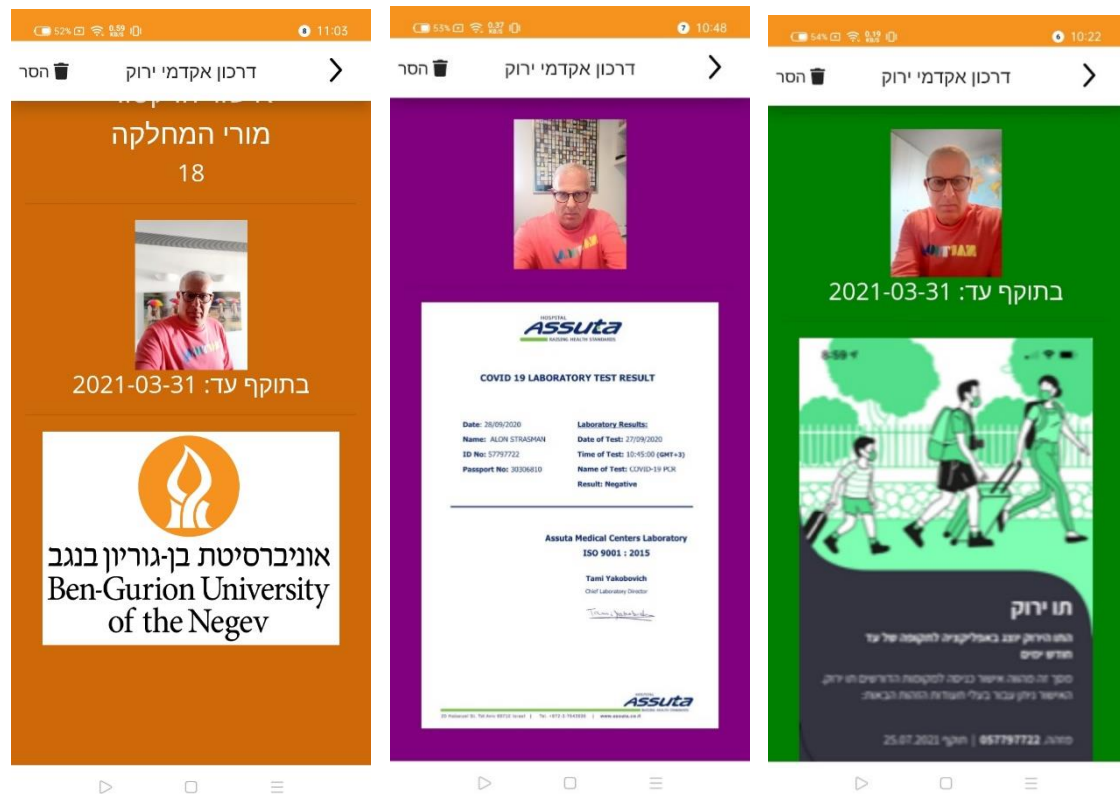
52% 11:03

הסר דרכון אקדמי ירוק

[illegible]
מורי המחלקה
18

בתוקף עד: 2021-03-31

אוניברסיטת בן-גוריון בנגב
Ben-Gurion University of the Negev

53% 10:48

הסר דרכון אקדמי ירוק

HOSPITAL
Assuta
RAISING HEALTH STANDARDS

COVID 19 LABORATORY TEST RESULT

Date: 28/09/2020
Name: ALON STRASMAN
ID No: 57797722
Passport No: 30306810

Laboratory Results:
Date of Test: 27/09/2020
Time of Test: 10:45:00 (GMT+3)
Name of Test: COVID-19 PCR
Result: Negative

Assuta Medical Centers Laboratory
ISO 9001 : 2015

Tami Yakobovich
Chief Laboratory Director

Assuta

54% 10:22

הסר דרכון אקדמי ירוק

בתוקף עד: 2021-03-31

תו ירוק
התו הירוק יוצג באפליקציה לתקופה של עד חודש ימים
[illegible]
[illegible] 25.07.2021 | תוקף: 057797722 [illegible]